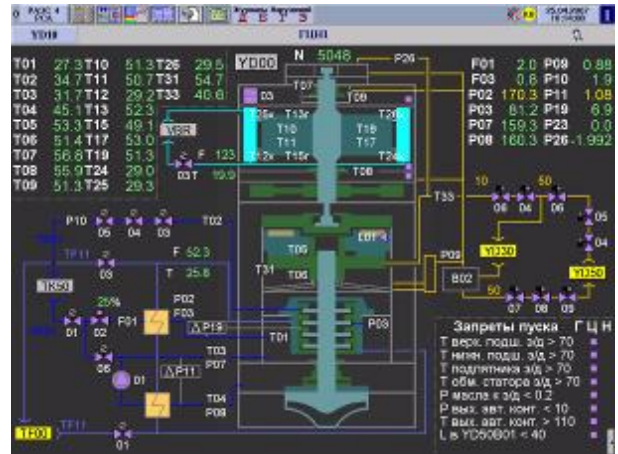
YD10 ГШ10

T01 27.3 T10 51.3 T26 29.5
T02 34.7 T11 50.7 T31 54.7
T03 31.7 T12 29.2 T33 40.6
T04 45.1 T13 52.3
T05 53.3 T15 49.1
T06 51.4 T17 53.0
T07 56.8 T19 51.3
T08 55.9 T24 29.0
T09 51.3 T25 29.3

YD00 N 5048 P26

F01 2.0 P09 0.88
F03 0.8 P10 1.9
P02 170.3 P11 1.08
P03 81.2 P19 6.9
P07 159.3 P23 0.0
P08 160.3 P26 -1.992

T07 T09 D3 T25x T13x T26 T10 T18 T11 T17 T12x T15x T24 T08

VBR F 123 03 T 19.9

T33 10 50 06 04 06 05 04 YL130 YL150

P10 05 04 03 T02 TF11 03 F 52.3 T 25.8

T06 L01 T31 T06 P09 B02 50 07 08 09

TK50 25% D1 D2 F01 P02 F03 P19 P03 T01 D6 T03 P07 D1 P11 T04 P08

TF00 TF11 01

Запреты пуска Г Ц Н
T верх. подш. з/д > 70
T нижн. подш. з/д > 70
T подпятника з/д > 70
T обм. статора з/д > 70
P масла к з/д < 0.2
P вых. авт. конт. < 10
T вых. авт. конт. > 110
L в YD50B01 < 40